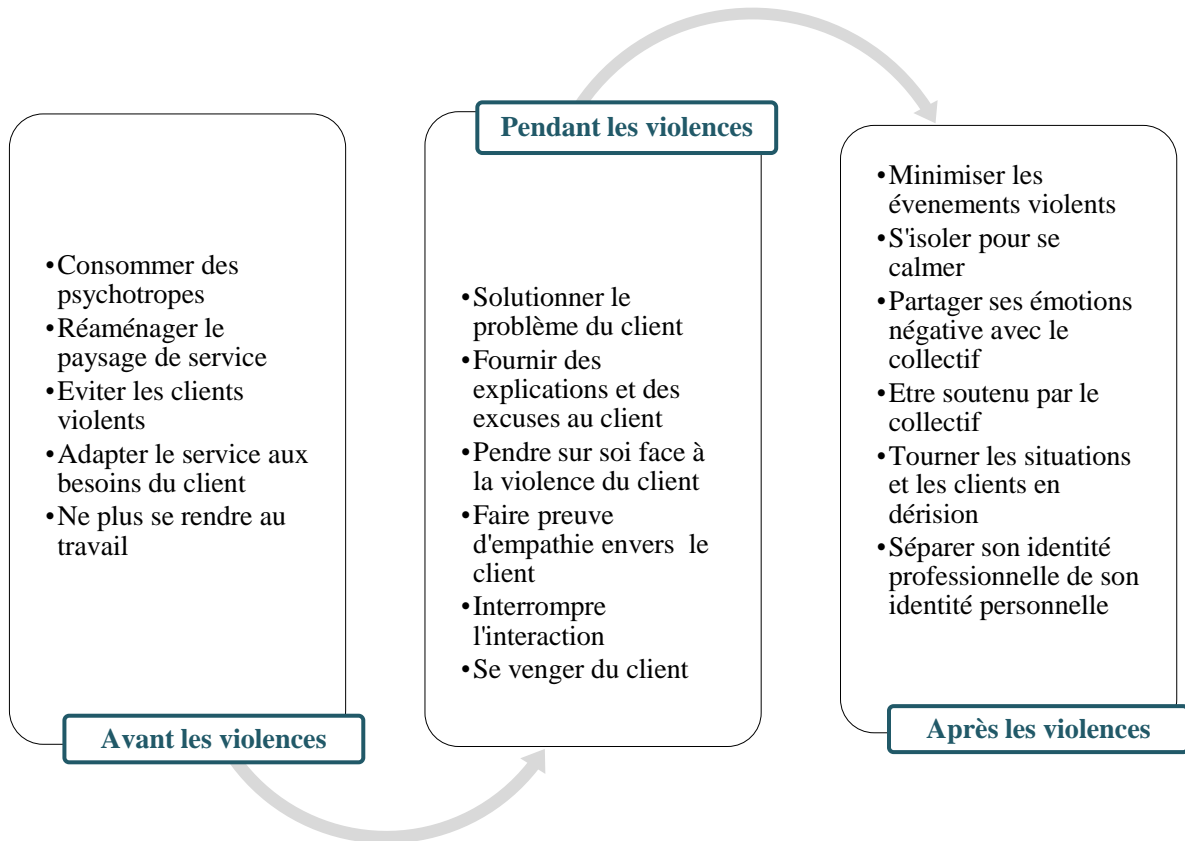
Avant les violences

• Consommer des psychotropes
• Réaménager le paysage de service
• Eviter les clients violents
• Adapter le service aux besoins du client
• Ne plus se rendre au travail

Pendant les violences

• Solutionner le problème du client
• Fournir des explications et des excuses au client
• Pendre sur soi face à la violence du client
• Faire preuve d'empathie envers le client
• Interrompre l'interaction
• Se venger du client

Après les violences

• Minimiser les évenements violents
• S'isoler pour se calmer
• Partager ses émotions négative avec le collectif
• Etre soutenu par le collectif
• Tourner les situations et les clients en dérision
• Séparer son identité professionnelle de son identité personnelle